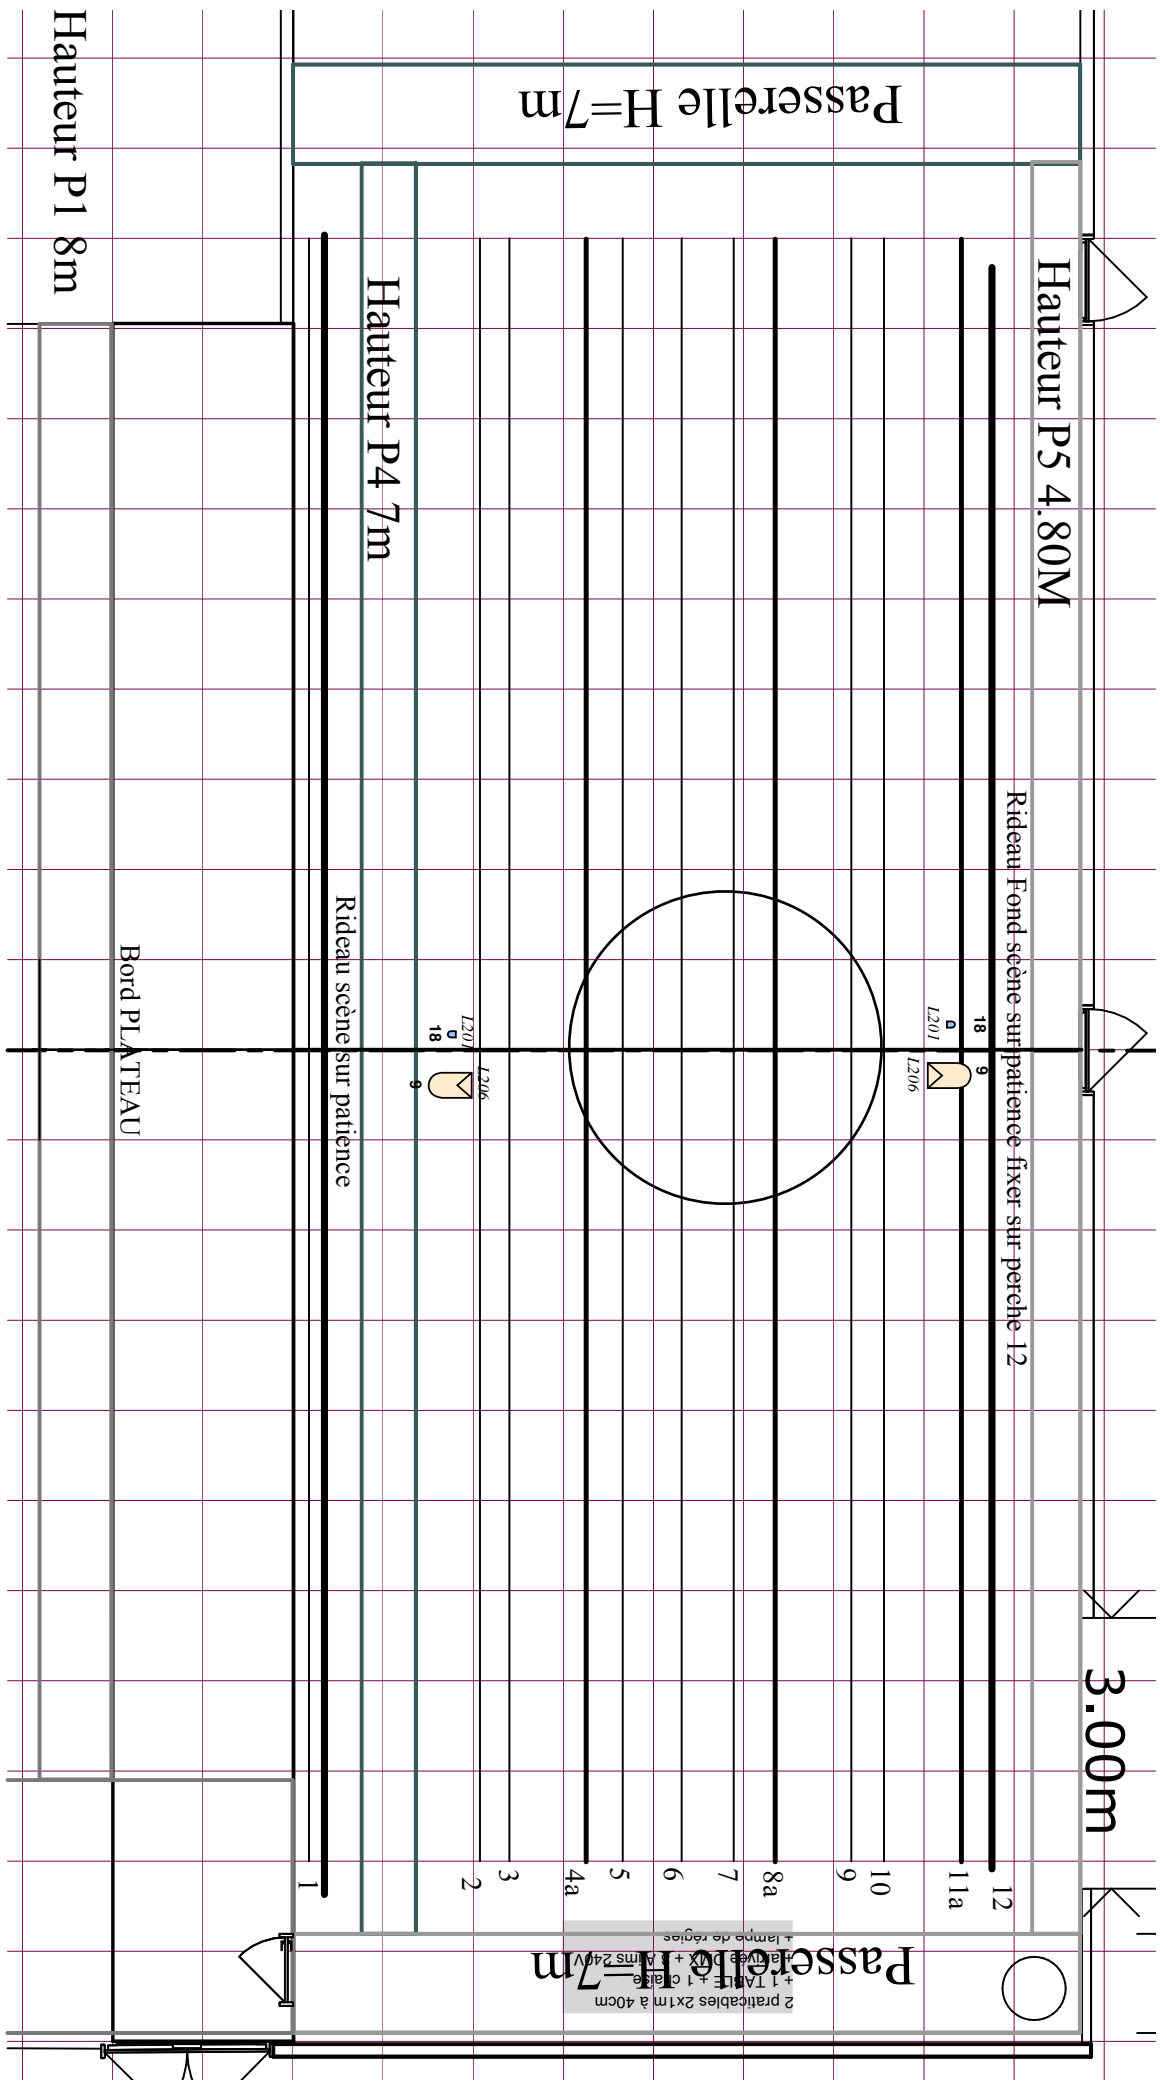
Hauteur P1 8m

Passerelle H=7m

Hauteur P4 7m

Hauteur P5 4.80M

Rideau Fond scène sur patience fixer sur perche 12

Rideau scène sur patience

Bord PLATEAU

L201
18
L206
9

L201
18
L206
9

3.00m

1
2
3
4a
5
6
7
8a
9
10
11a
12

Passerelle H=7m

2 praticables 2x1m à 40cm
+ 1 TABLE + 1 chaise
+ arrivée DMX + 2 directs 240V
+ lampe de régies